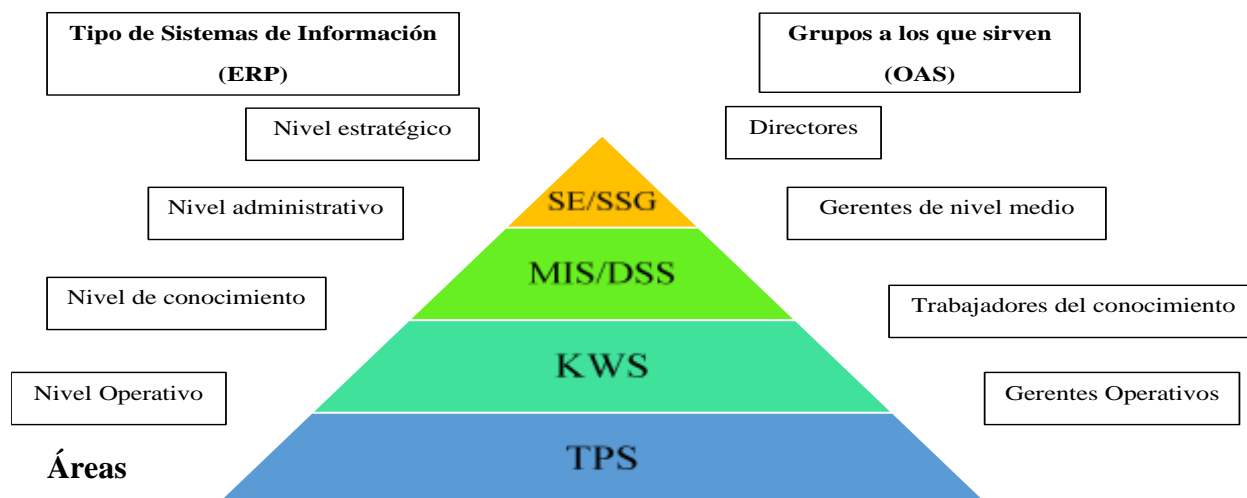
Tipo de Sistemas de Información
(ERP)

Grupos a los que sirven
(OAS)

Nivel estratégico

Directores

SE/SSG

Nivel administrativo

Gerentes de nivel medio

MIS/DSS

Nivel de conocimiento

Trabajadores del conocimiento

KWS

Nivel Operativo

Gerentes Operativos

TPS

Áreas